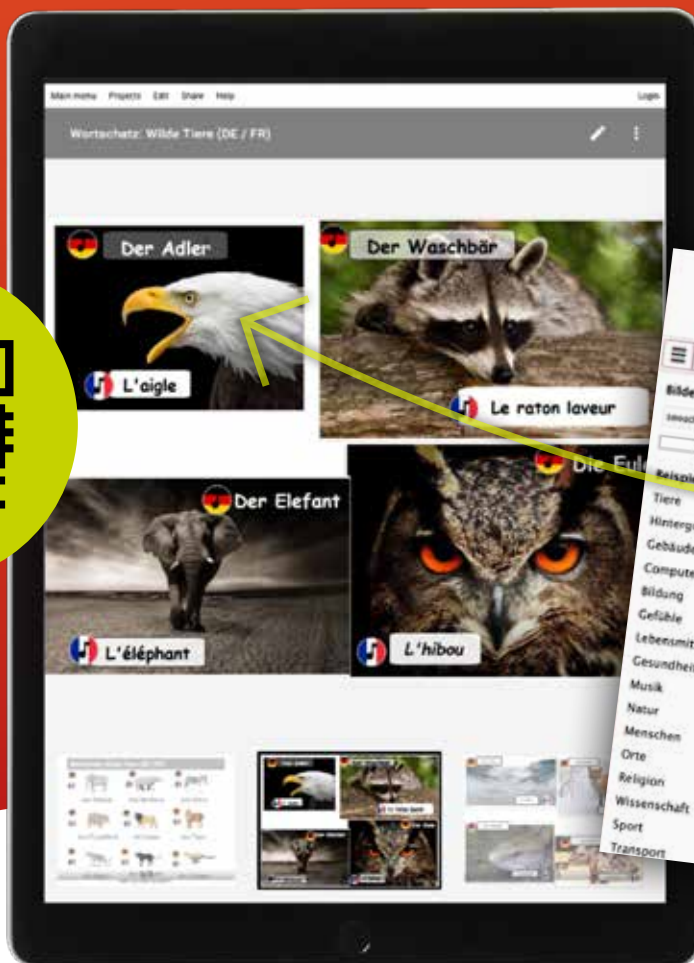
Main menu Projects Edit Share Help

Login

Wortschatz: Wilde Tiere (DE / FR)

Der Adler

L'aigle

Der Waschbär

Le raton laveur

Der Elefant

L'éléphant

Die Eu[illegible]

L'hibou

Bilde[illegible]

Beispi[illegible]

Tiere

Hinterg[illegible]

Gebäude

Compute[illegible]

Bildung

Gefühle

Lebensmit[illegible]

Gesundhei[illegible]

Musik

Natur

Menschen

Orte

Religion

Wissenschaft

Sport

Transport